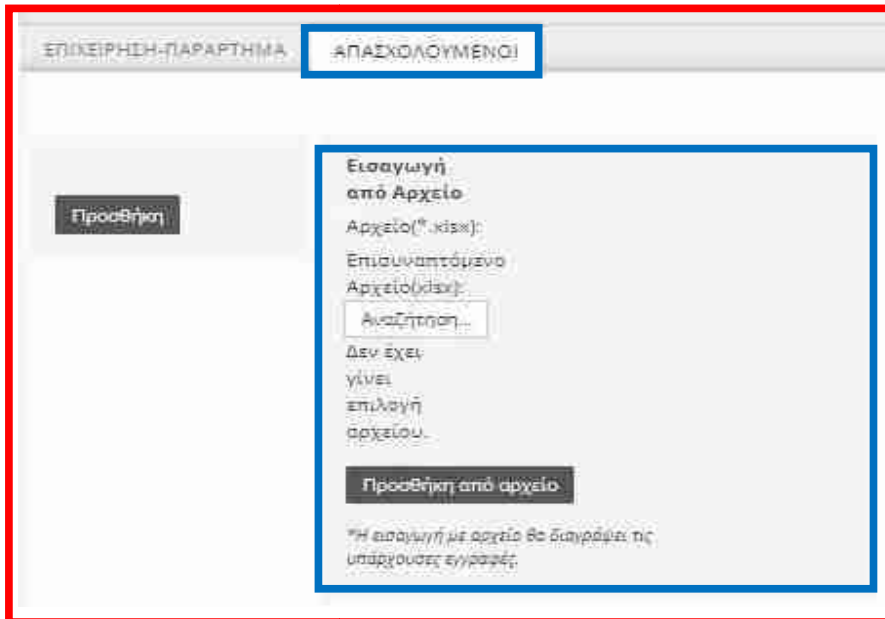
ΕΠΙΧΕΙΡΗΣΗ-ΠΑΡΑΡΤΗΜΑ

ΑΠΑΣΧΟΛΟΥΜΕΝΟΙ

Προσθήκη

Εισαγωγή από Αρχείο

Αρχείο(*.xlsx):

Επισυναπτόμενο Αρχείο(xlsx):

Αναζήτηση...

Δεν έχει γίνει επιλογή αρχείου.

Προσθήκη από αρχείο

*Η εισαγωγή με αρχείο θα διαγράψει τις υπάρχουσες εγγραφές.